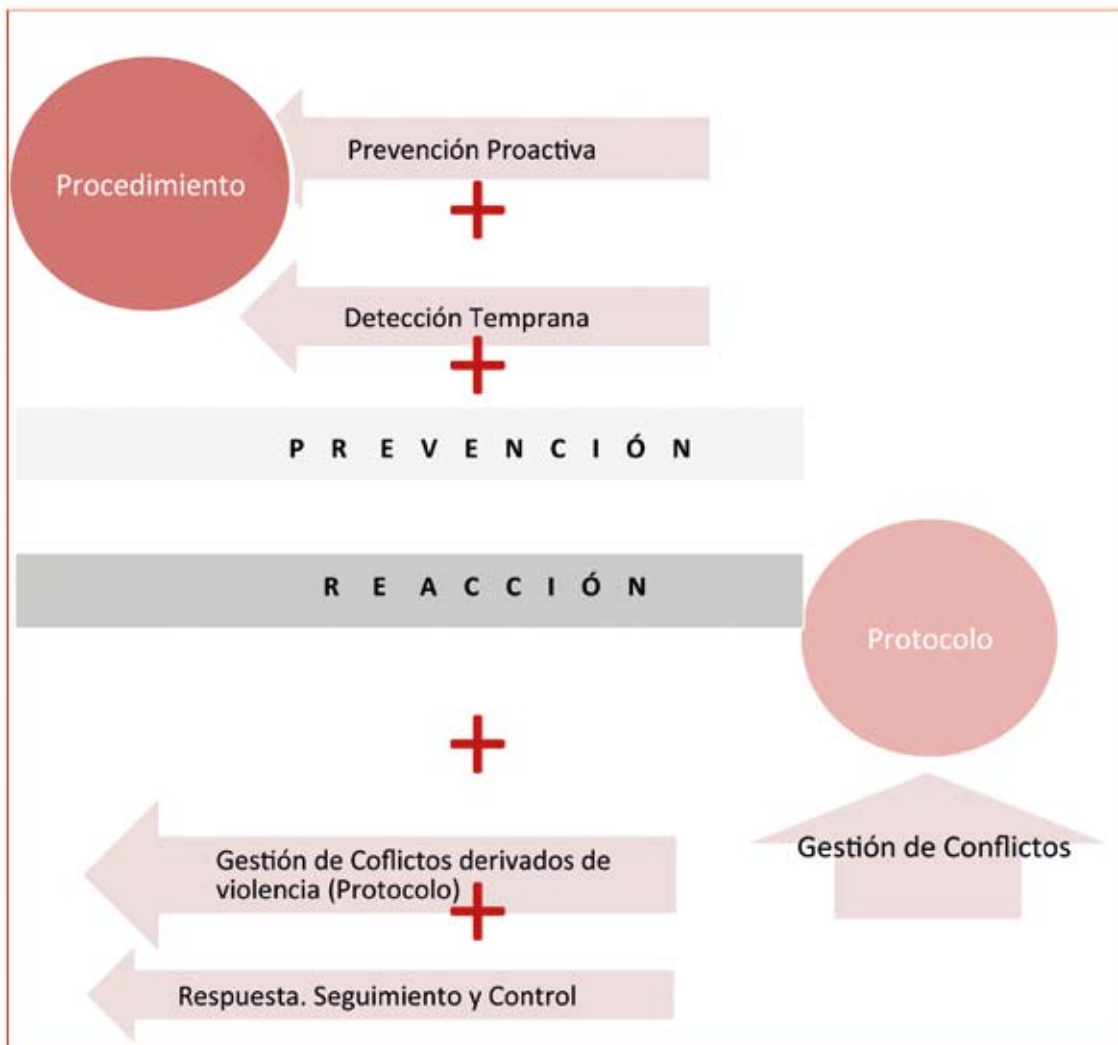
Procedimiento

Prevención Proactiva

+

Detección Temprana

+

P R E V E N C I Ó N

R E A C C I Ó N

Protocolo

+

Gestión de Coflictos derivados de violencia (Protocolo)

+

Gestión de Conflictos

Respuesta. Seguimiento y Control